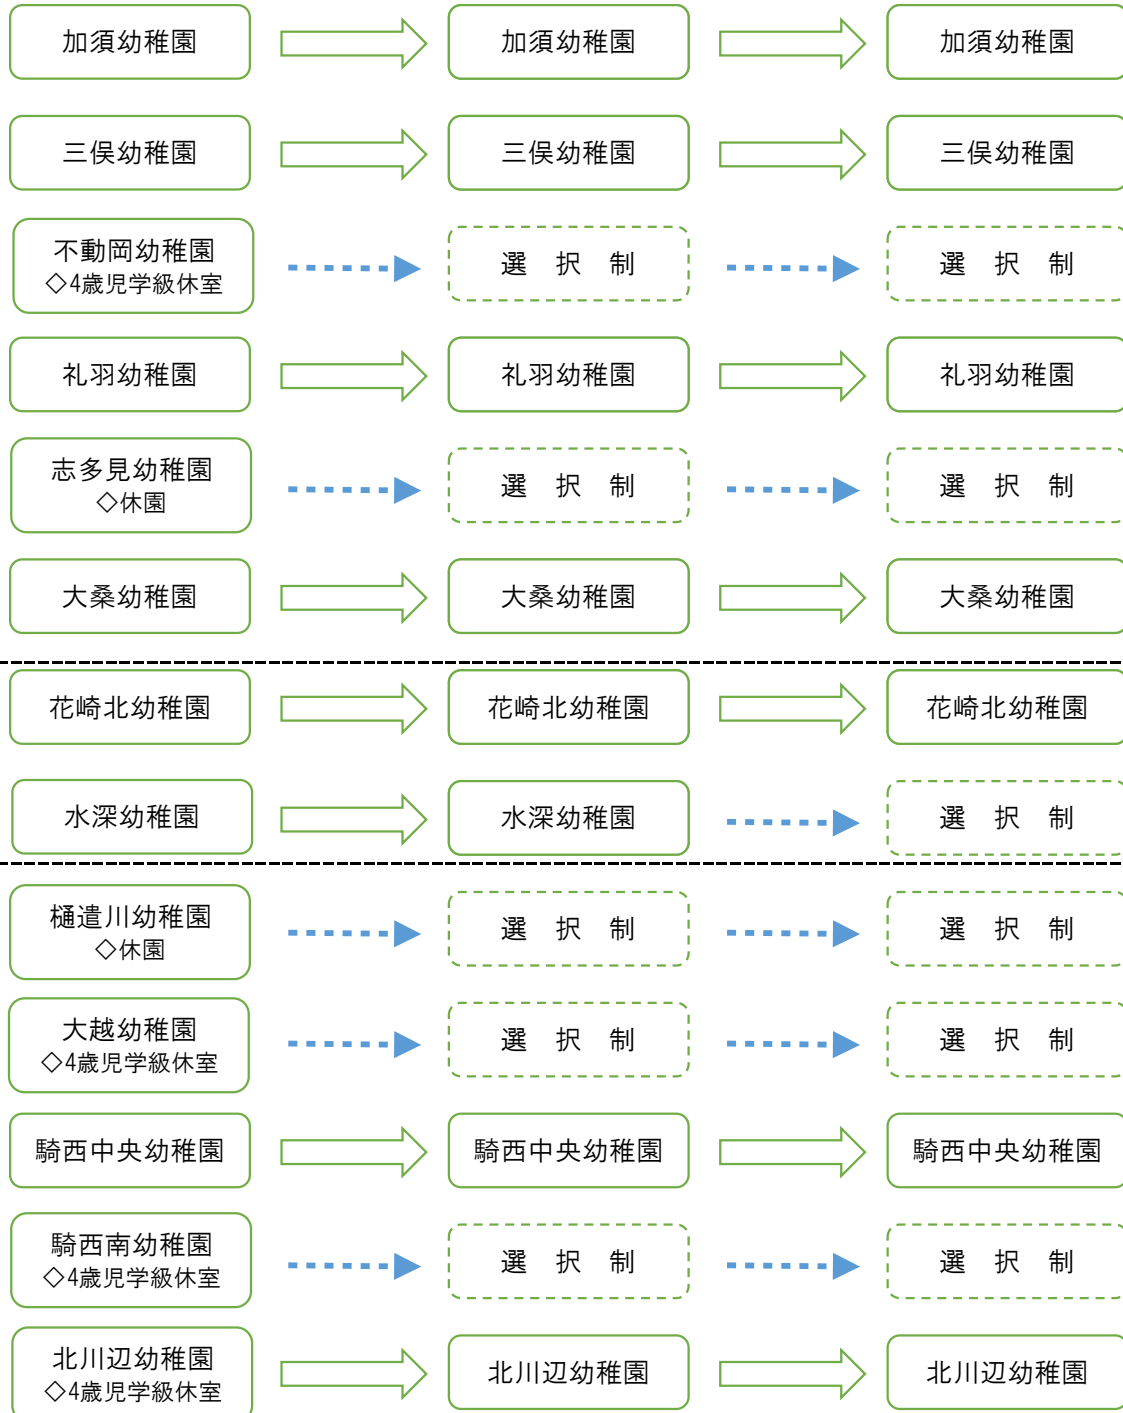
加須幼稚園
加須幼稚園
加須幼稚園

三俣幼稚園
三俣幼稚園
三俣幼稚園

不動岡幼稚園
◇4歳児学級休室
選 択 制
選 択 制

礼羽幼稚園
礼羽幼稚園
礼羽幼稚園

志多見幼稚園
◇休園
選 択 制
選 択 制

大桑幼稚園
大桑幼稚園
大桑幼稚園

花崎北幼稚園
花崎北幼稚園
花崎北幼稚園

水深幼稚園
水深幼稚園
選 択 制

樋遣川幼稚園
◇休園
選 択 制
選 択 制

大越幼稚園
◇4歳児学級休室
選 択 制
選 択 制

騎西中央幼稚園
騎西中央幼稚園
騎西中央幼稚園

騎西南幼稚園
◇4歳児学級休室
選 択 制
選 択 制

北川辺幼稚園
◇4歳児学級休室
北川辺幼稚園
北川辺幼稚園